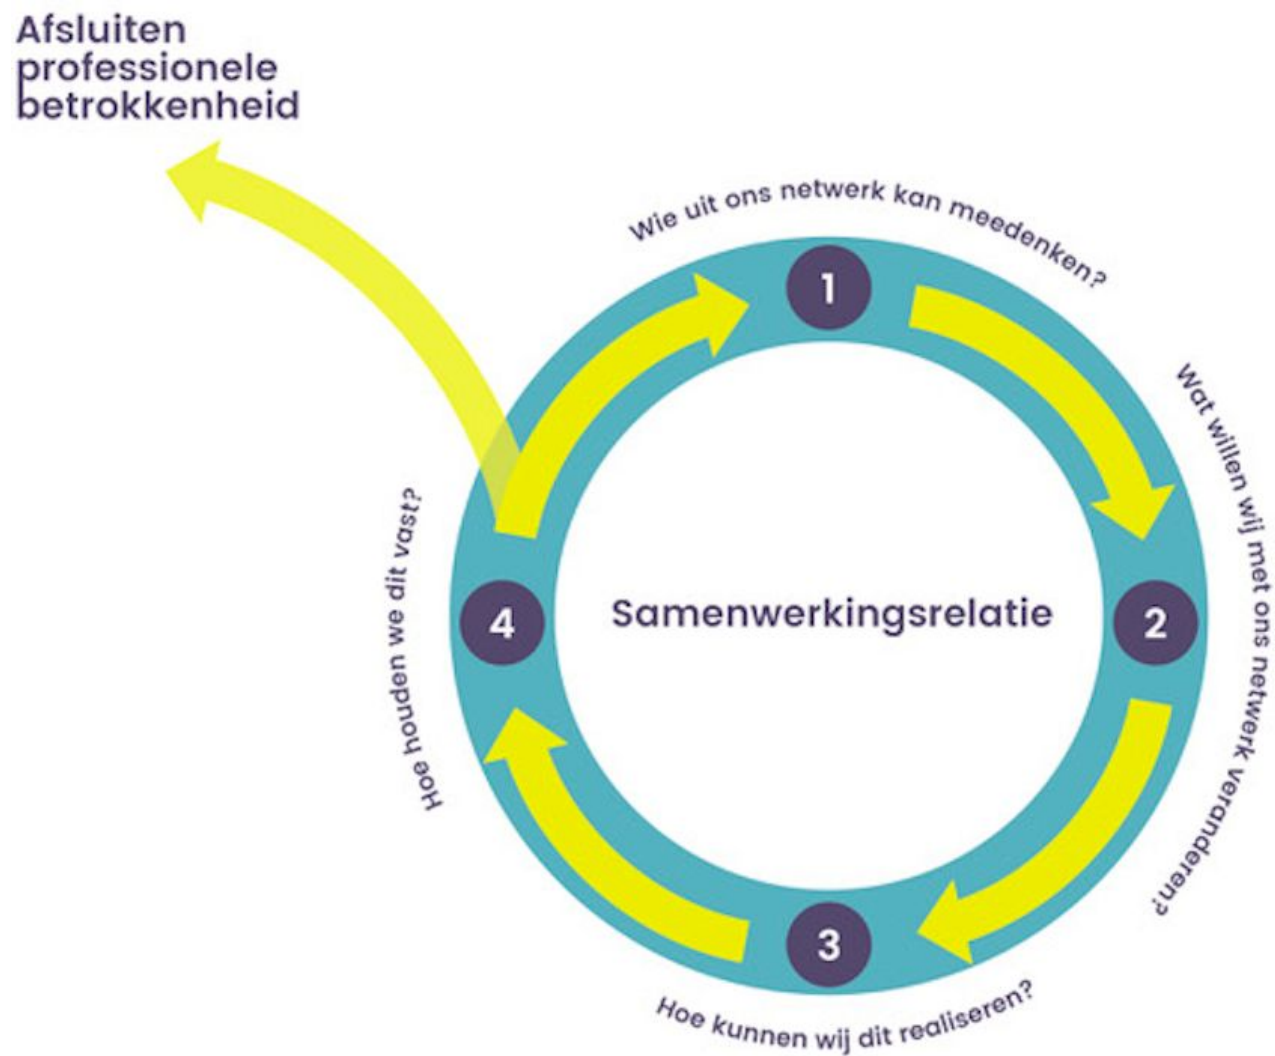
Afsluiten professionele betrokkenheid

Wie uit ons netwerk kan meedenken?

1

Wat willen wij met ons netwerk veranderen?

2

Samenwerkingsrelatie

3

Hoe kunnen wij dit realiseren?

4

Hoe houden we dit vast?